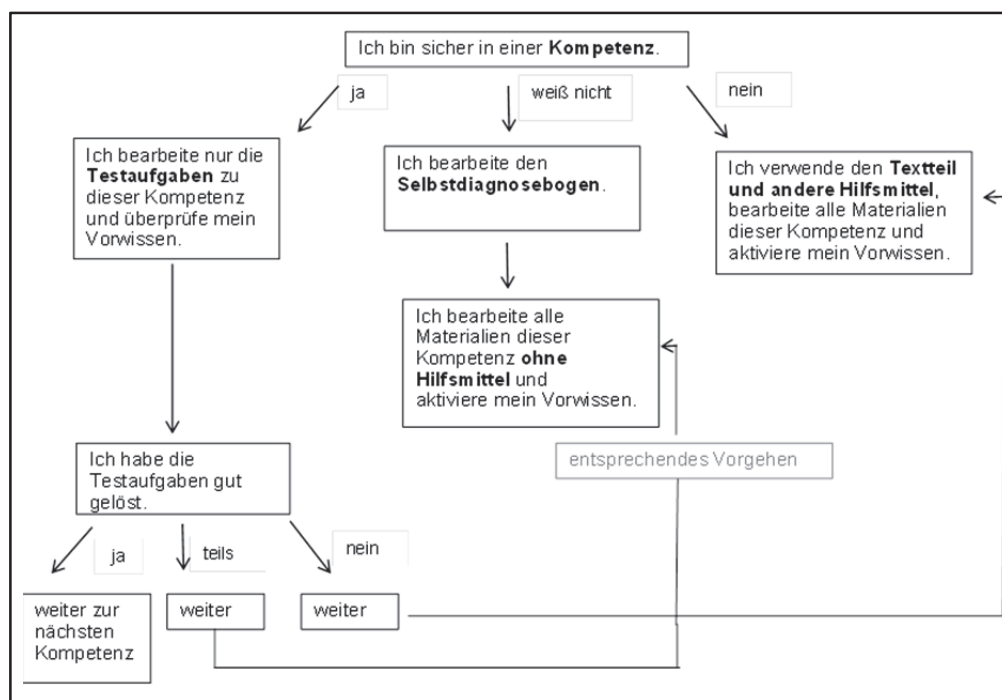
Ich bin sicher in einer **Kompetenz**.

ja

weiß nicht

nein

Ich bearbeite nur die **Testaufgaben** zu dieser Kompetenz und überprüfe mein Vorwissen.

Ich bearbeite den **Selbstdiagnosebogen**.

Ich verwende den **Textteil und andere Hilfsmittel**, bearbeite alle Materialien dieser Kompetenz und aktiviere mein Vorwissen.

Ich bearbeite alle Materialien dieser Kompetenz **ohne Hilfsmittel** und aktiviere mein Vorwissen.

entsprechendes Vorgehen

Ich habe die Testaufgaben gut gelöst.

ja

teils

nein

weiter zur nächsten Kompetenz

weiter

weiter